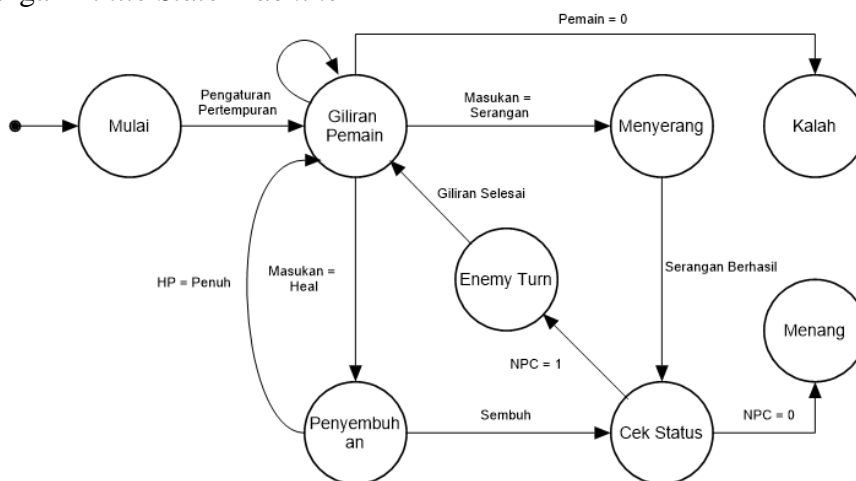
Pemain = 0

Mulai

Pengaturan Pertempuran

Giliran Pemain

Masukan = Serangan

Menyerang

Kalah

Giliran Selesai

HP = Penuh

Masukan = Heal

Enemy Turn

Serangan Berhasil

Menang

NPC = 1

Penyembuhan

Sembuh

Cek Status

NPC = 0